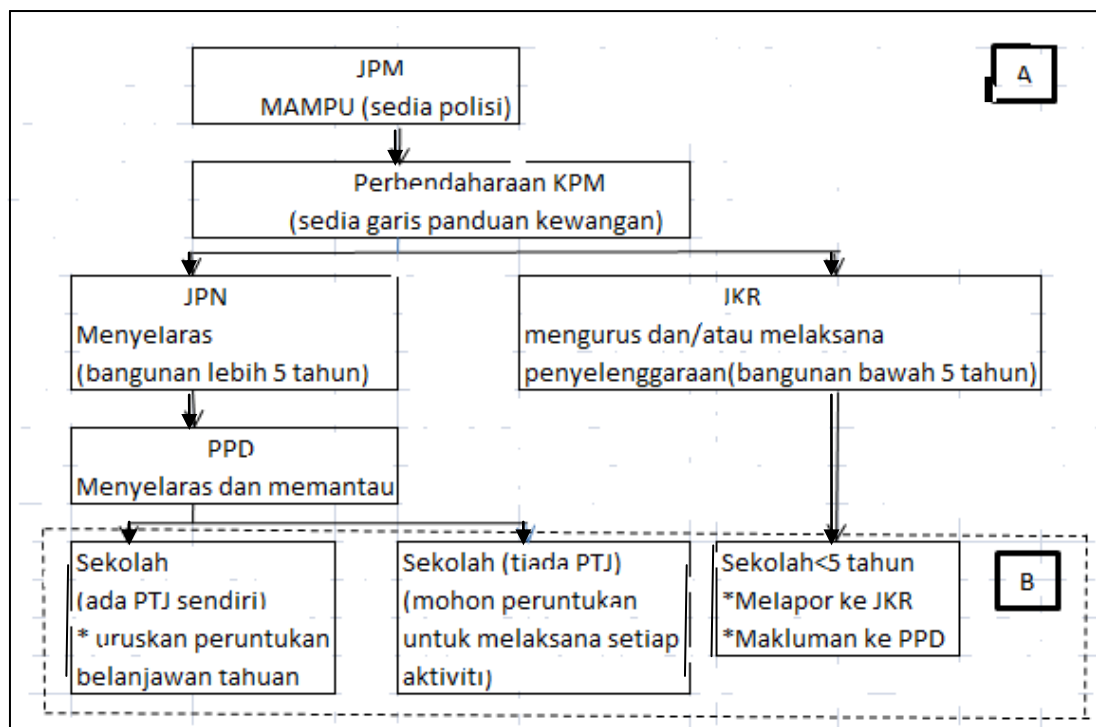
JPM
MAMPU (sedia polisi)

A

Perbendaharaan KPM
(sedia garis panduan kewangan)

JPN
Menyelaras
(bangunan lebih 5 tahun)

JKR
mengurus dan/atau melaksana penyelenggaraan(bangunan bawah 5 tahun)

PPD
Menyelaras dan memantau

Sekolah
(ada PTJ sendiri)
* uruskan peruntukan belanjawan tahuan

Sekolah (tiada PTJ)
(mohon peruntukan untuk melaksana setiap aktiviti)

Sekolah<5 tahun
*Melapor ke JKR
*Makluman ke PPD

B